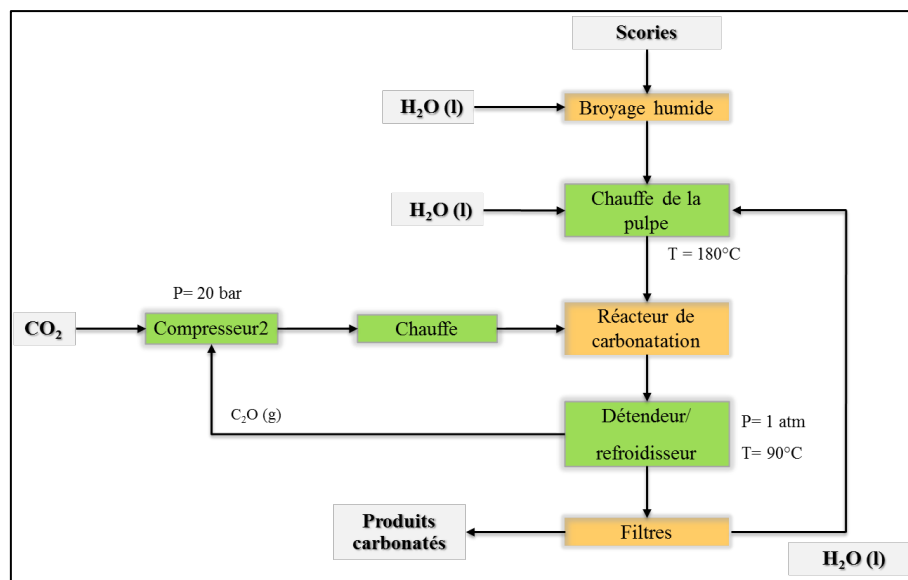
Scories

$H_2O$ (l)

Broyage humide

$H_2O$ (l)

Chauffe de la pulpe

T = 180°C

P= 20 bar

$CO_2$

Compresseur2

Chauffe

Réacteur de carbonatation

$C_2O$ (g)

Détendeur/ refroidisseur

P= 1 atm

T= 90°C

Produits carbonatés

Filtres

$H_2O$ (l)